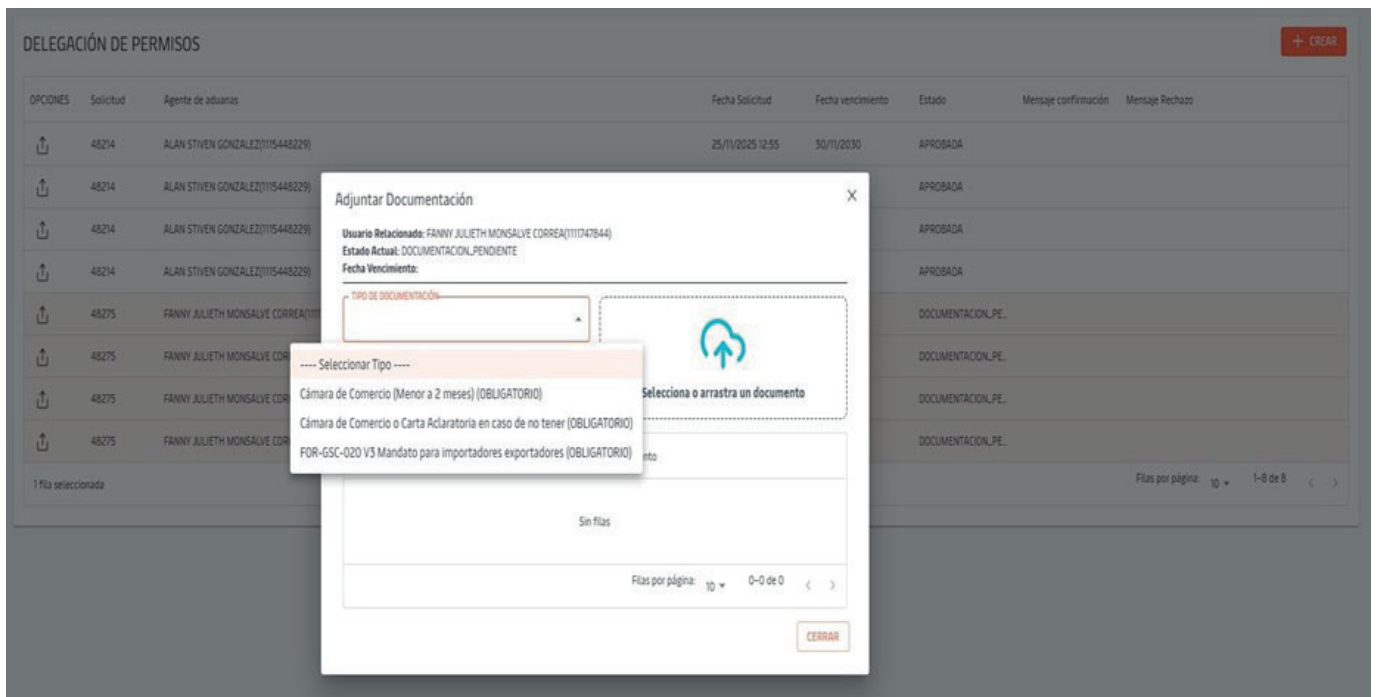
DELEGACIÓN DE PERMISOS

+ CREAR

| OPCIONES | Solicitud | Agente de aduanas | Fecha Solicitud | Fecha vencimiento | Estado | Mensaje confirmación | Mensaje Rechazo |
|---|---|---|---|---|---|---|---|
| | 48214 | ALAN STIVEN GONZALEZ(1115448229) | 25/11/2025 12:55 | 30/11/2030 | APROBADA | | |
| | 48214 | ALAN STIVEN GONZALEZ(1115448229) | | | APROBADA | | |
| | 48214 | ALAN STIVEN GONZALEZ(1115448229) | | | APROBADA | | |
| | 48214 | ALAN STIVEN GONZALEZ(1115448229) | | | APROBADA | | |
| | 48275 | FANNY JULIETH MONSALVE CORREA(111 | | | DOCUMENTACION_PE... | | |
| | 48275 | FANNY JULIETH MONSALVE COR | | | DOCUMENTACION_PE... | | |
| | 48275 | FANNY JULIETH MONSALVE COR | | | DOCUMENTACION_PE... | | |
| | 48275 | FANNY JULIETH MONSALVE COR | | | DOCUMENTACION_PE... | | |

1 fila seleccionada

Filas por página: 10 ▾ 1-8 de 8 < >

Adjuntar Documentación

×

Usuario Relacionado: FANNY JULIETH MONSALVE CORREA(1111747844)
Estado Actual: DOCUMENTACION_PENDIENTE
Fecha Vencimiento:

TIPO DE DOCUMENTACIÓN

---- Seleccionar Tipo ----
Cámara de Comercio (Menor a 2 meses) (OBLIGATORIO)
Cámara de Comercio o Carta Aclaratoria en caso de no tener (OBLIGATORIO)
FOR-GSC-020 V3 Mandato para importadores exportadores (OBLIGATORIO)

Selecciona o arrastra un documento

nto

Sin filas

Filas por página: 10 ▾ 0-0 de 0 < >

CERRAR